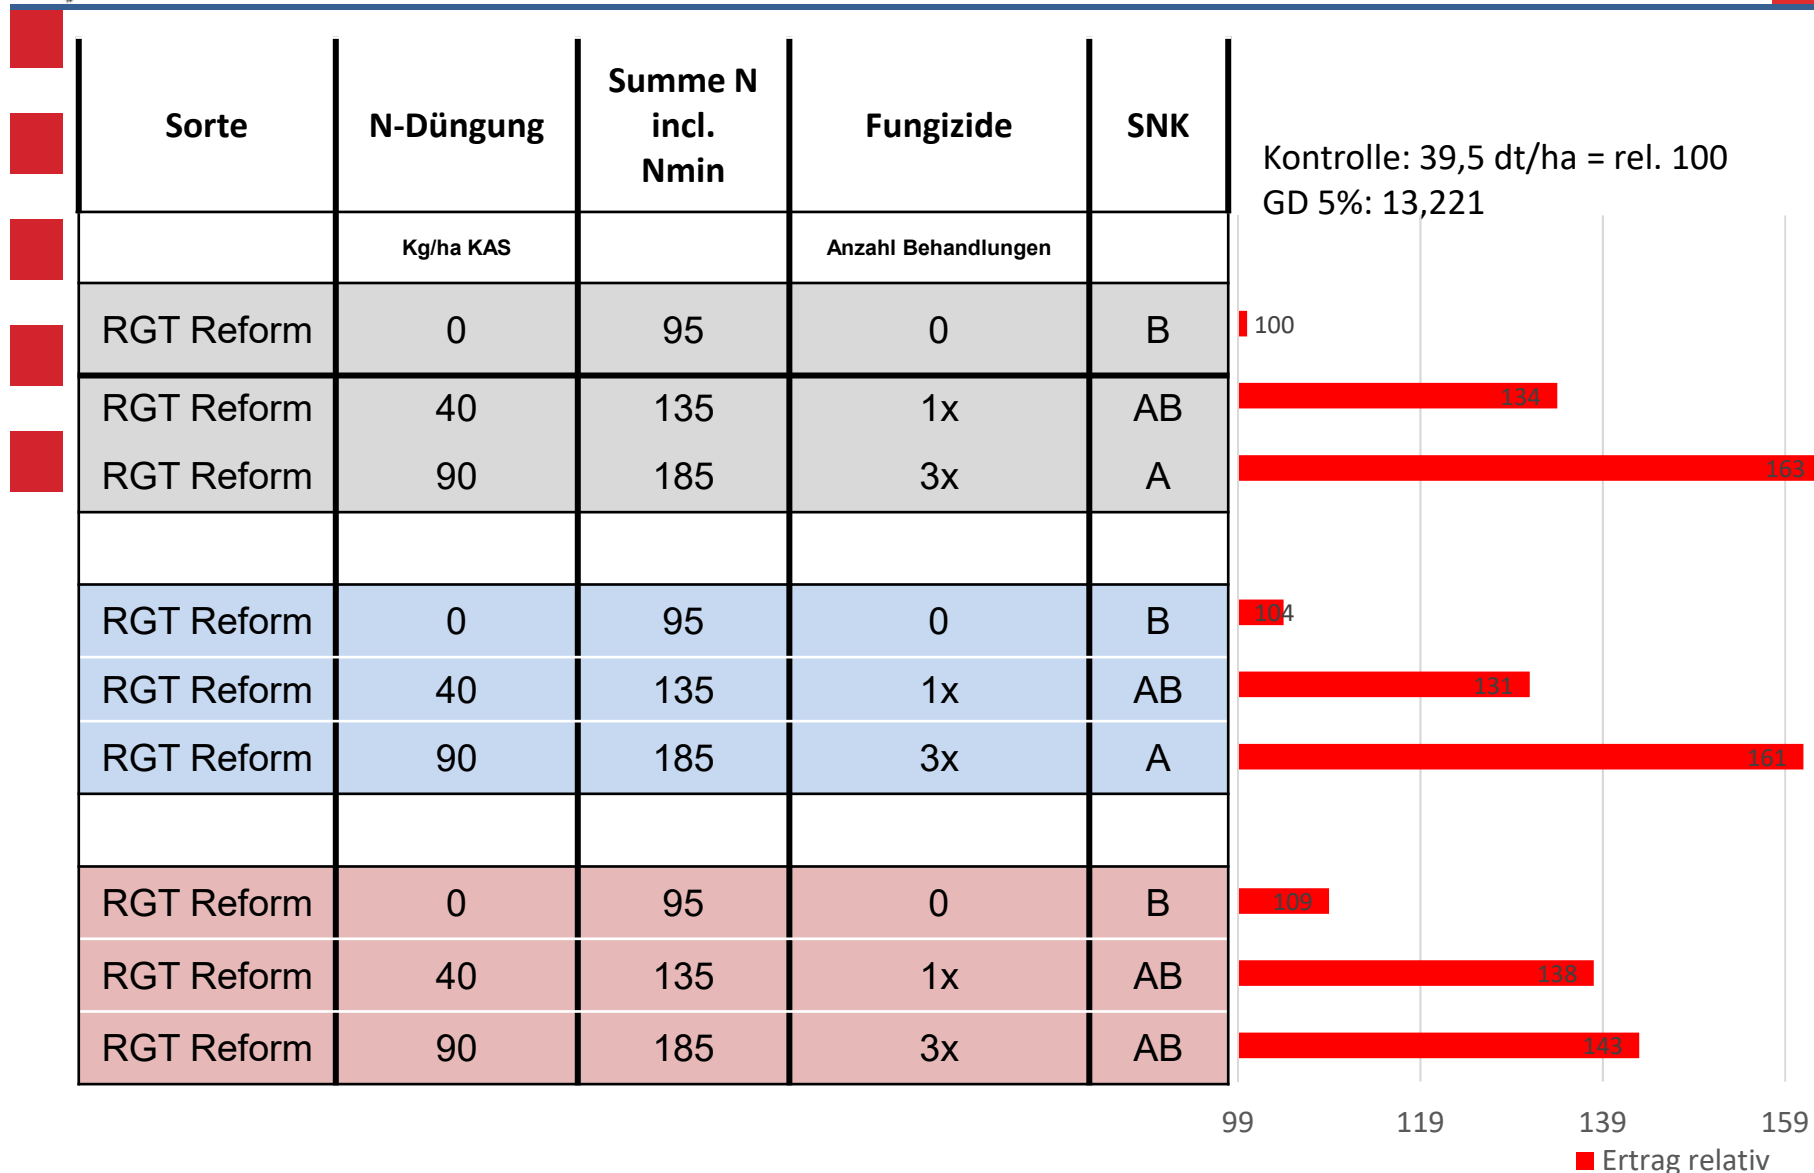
| Sorte | N-Düngung | Summe N incl. Nmin | Fungizide | SNK |
|---|---|---|---|---|
| | Kg/ha KAS | | Anzahl Behandlungen | |
| RGT Reform | 0 | 95 | 0 | B |
| RGT Reform | 40 | 135 | 1x | AB |
| RGT Reform | 90 | 185 | 3x | A |
| | | | | |
| RGT Reform | 0 | 95 | 0 | B |
| RGT Reform | 40 | 135 | 1x | AB |
| RGT Reform | 90 | 185 | 3x | A |
| | | | | |
| RGT Reform | 0 | 95 | 0 | B |
| RGT Reform | 40 | 135 | 1x | AB |
| RGT Reform | 90 | 185 | 3x | AB |

Kontrolle: 39,5 dt/ha = rel. 100
GD 5%: 13,221

100
134
163
104
131
161
109
138
143

99 119 139 159

Ertrag relativ